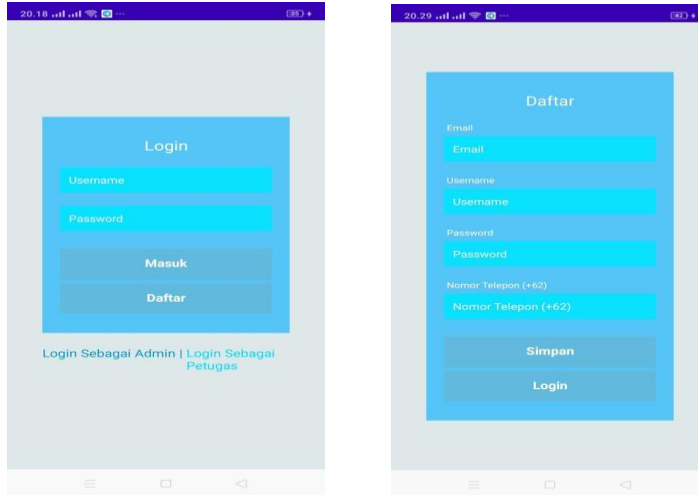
20.18 35

Login

Username

Password

Masuk

Daftar

Login Sebagai Admin | Login Sebagai Petugas

20.29 42

Daftar

Email

Email

Username

Username

Password

Password

Nomor Telepon (+62)

Nomor Telepon (+62)

Simpan

Login